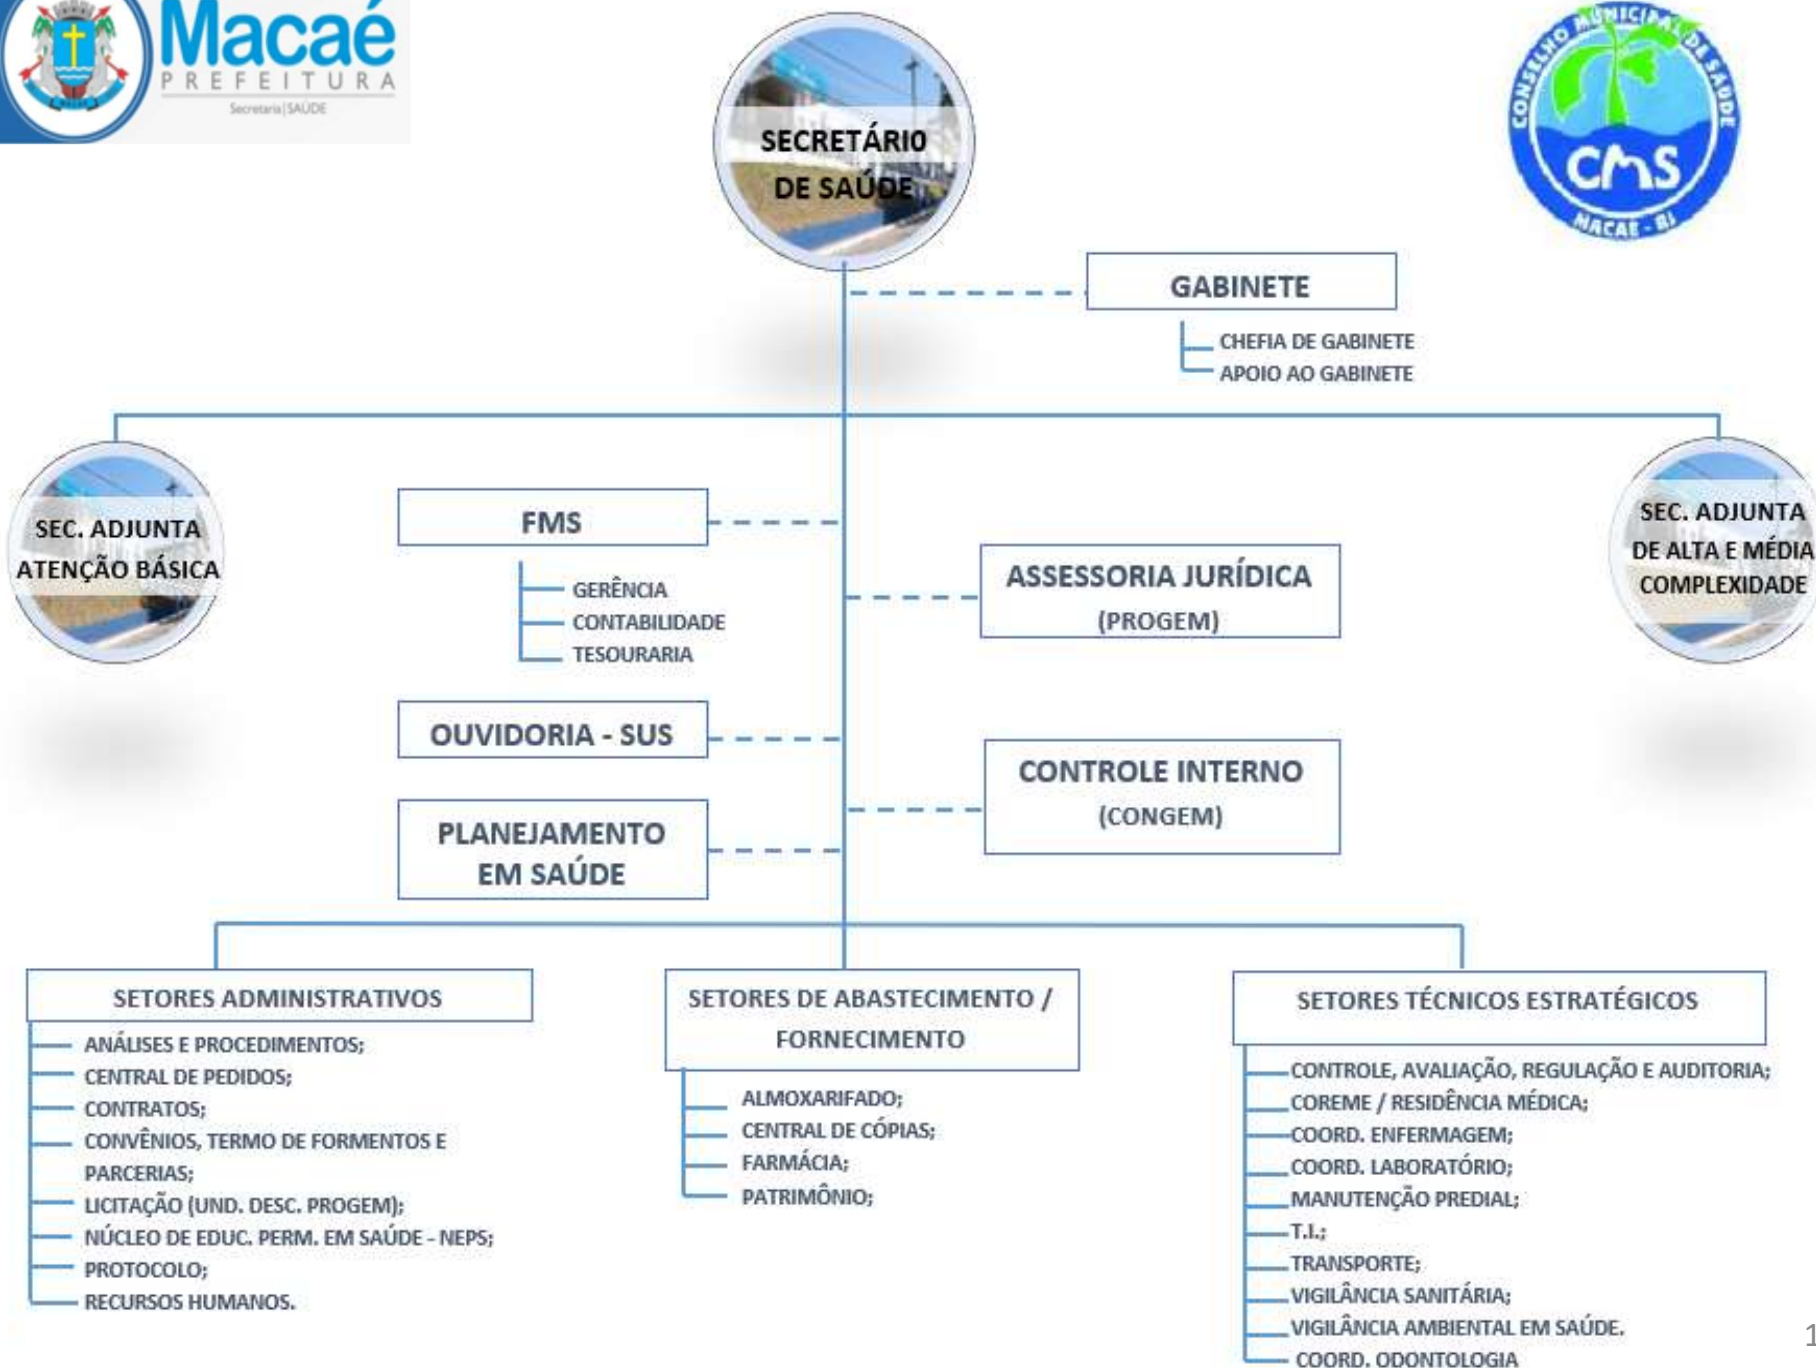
Macaé
PREFEITURA
Secretaria | SAÚDE

CONSELHO MUNICIPAL DE SAÚDE
CMS
MACAÉ - RJ

SECRETÁRIO DE SAÚDE

GABINETE
CHEFIA DE GABINETE
APOIO AO GABINETE

SEC. ADJUNTA ATENÇÃO BÁSICA

FMS
GERÊNCIA
CONTABILIDADE
TESOURARIA

ASSESSORIA JURÍDICA (PROGEM)

SEC. ADJUNTA DE ALTA E MÉDIA COMPLEXIDADE

OUVIDORIA - SUS

CONTROLE INTERNO (CONGEM)

PLANEJAMENTO EM SAÚDE

SETORES ADMINISTRATIVOS
ANÁLISES E PROCEDIMENTOS;
CENTRAL DE PEDIDOS;
CONTRATOS;
CONVÊNIOS, TERMO DE FORMENTOS E PARCERIAS;
LICITAÇÃO (UND. DESC. PROGEM);
NÚCLEO DE EDUC. PERM. EM SAÚDE - NEPS;
PROTOCOLO;
RECURSOS HUMANOS.

SETORES DE ABASTECIMENTO / FORNECIMENTO
ALMOXARIFADO;
CENTRAL DE CÓPIAS;
FARMÁCIA;
PATRIMÔNIO;

SETORES TÉCNICOS ESTRATÉGICOS
CONTROLE, AVALIAÇÃO, REGULAÇÃO E AUDITORIA;
COREME / RESIDÊNCIA MÉDICA;
COORD. ENFERMAGEM;
COORD. LABORATÓRIO;
MANUTENÇÃO PREDIAL;
T.I.;
TRANSPORTE;
VIGILÂNCIA SANITÁRIA;
VIGILÂNCIA AMBIENTAL EM SAÚDE.
COORD. ODONTOLOGIA

1